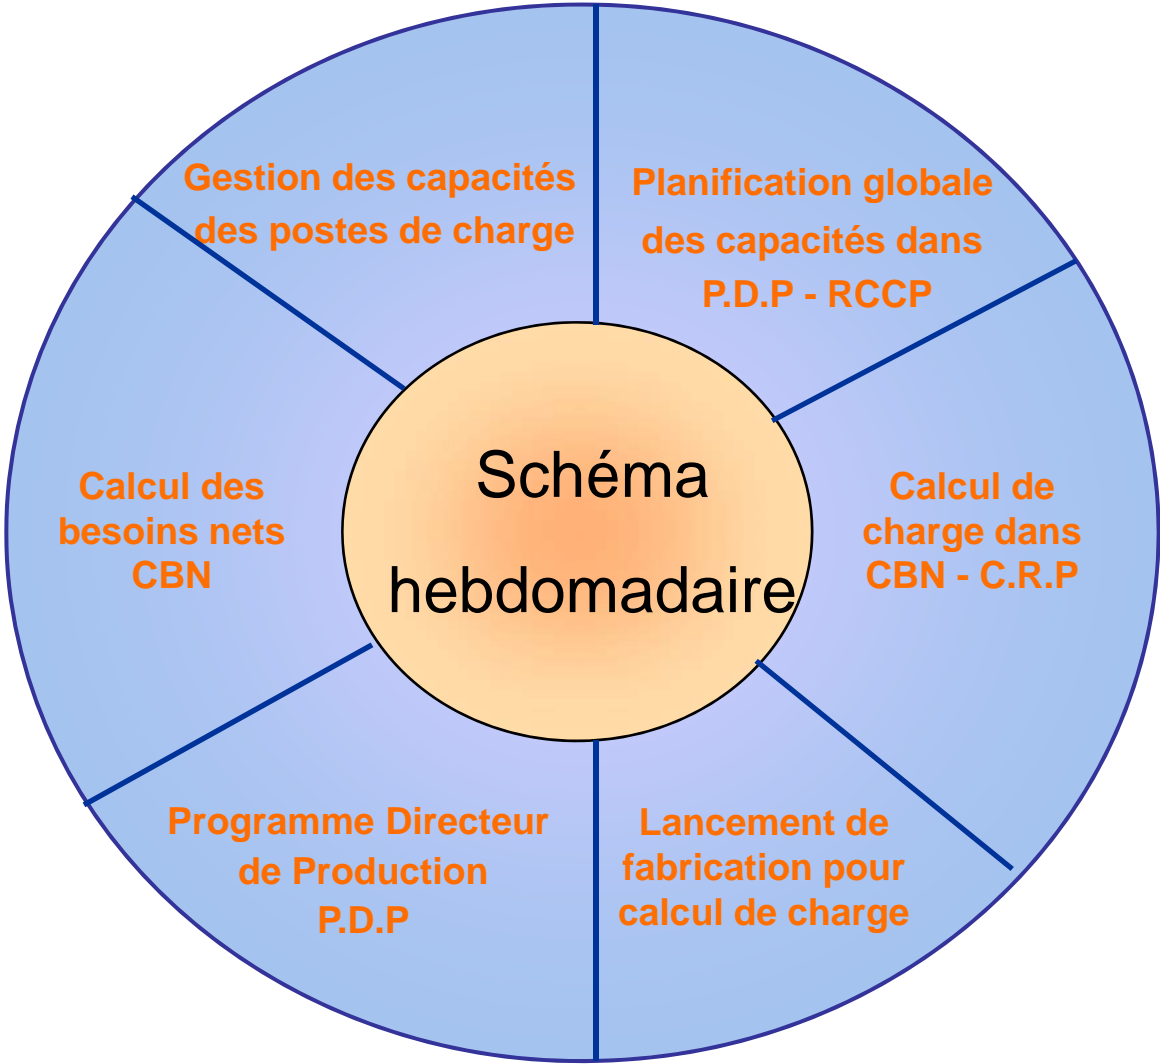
Schéma hebdomadaire

Planification globale des capacités dans P.D.P - RCCP

Calcul de charge dans CBN - C.R.P

Lancement de fabrication pour calcul de charge

Programme Directeur de Production P.D.P

Calcul des besoins nets CBN

Gestion des capacités des postes de charge